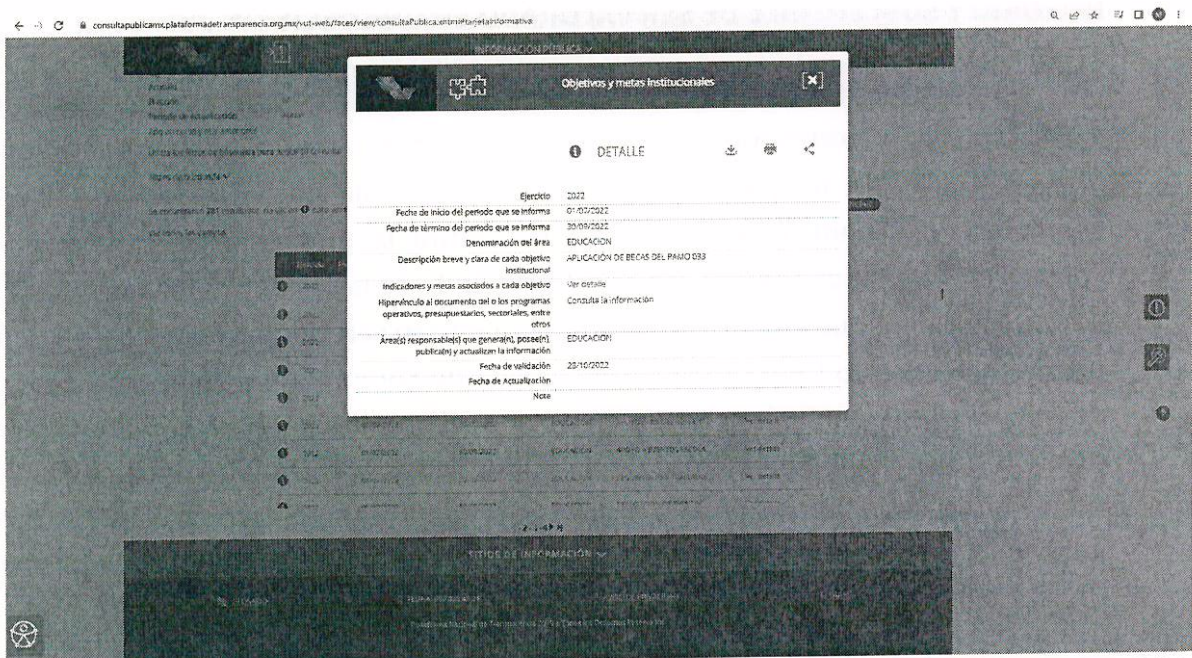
consultapublicamx.plataformadetransparencia.org.mx/vut-web/faces/view/consultaPublica.xhtml#tarjetaInformativa

INFORMACIÓN PÚBLICA

Objetivos y metas institucionales

DETALLE

| | |
|---|---|
| Ejercicio | 2022 |
| Fecha de inicio del periodo que se informa | 01/07/2022 |
| Fecha de término del periodo que se informa | 30/09/2022 |
| Denominación del área | EDUCACION |
| Descripción breve y clara de cada objetivo institucional | APLICACION DE BECAS DEL PAMO 033 |
| Indicadores y metas asociados a cada objetivo | Ver detalle |
| Hipervínculo al documento del o los programas operativos, presupuestarios, sectoriales, entre otros | Consulta la información |
| Área(s) responsable(s) que genera(n), posee(n), publica(n) y actualizan la información | EDUCACION |
| Fecha de validación | 28/10/2022 |
| Fecha de Actualización | |
| Nota | |

SITIOS DE INFORMACIÓN